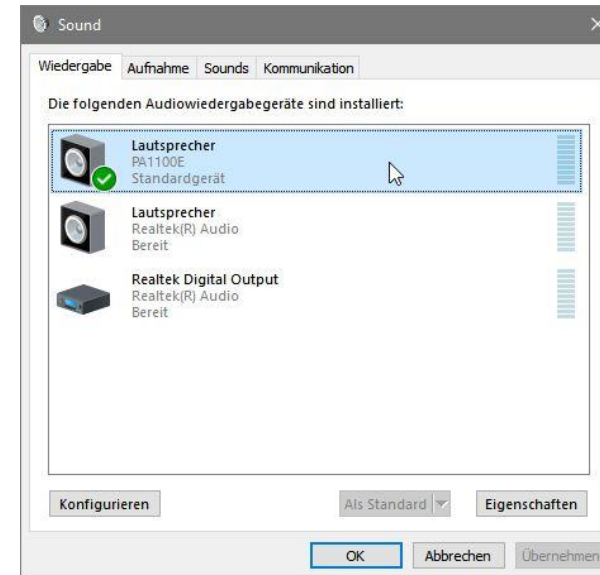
Sound

Wiedergabe Aufnahme Sounds Kommunikation

Die folgenden Audiowiedergabegeräte sind installiert:

Lautsprecher
PA1100E
Standardgerät

Lautsprecher
Realtek(R) Audio
Bereit

Realtek Digital Output
Realtek(R) Audio
Bereit

Konfigurieren

Als Standard

Eigenschaften

OK

Abbrechen

Übernehmen